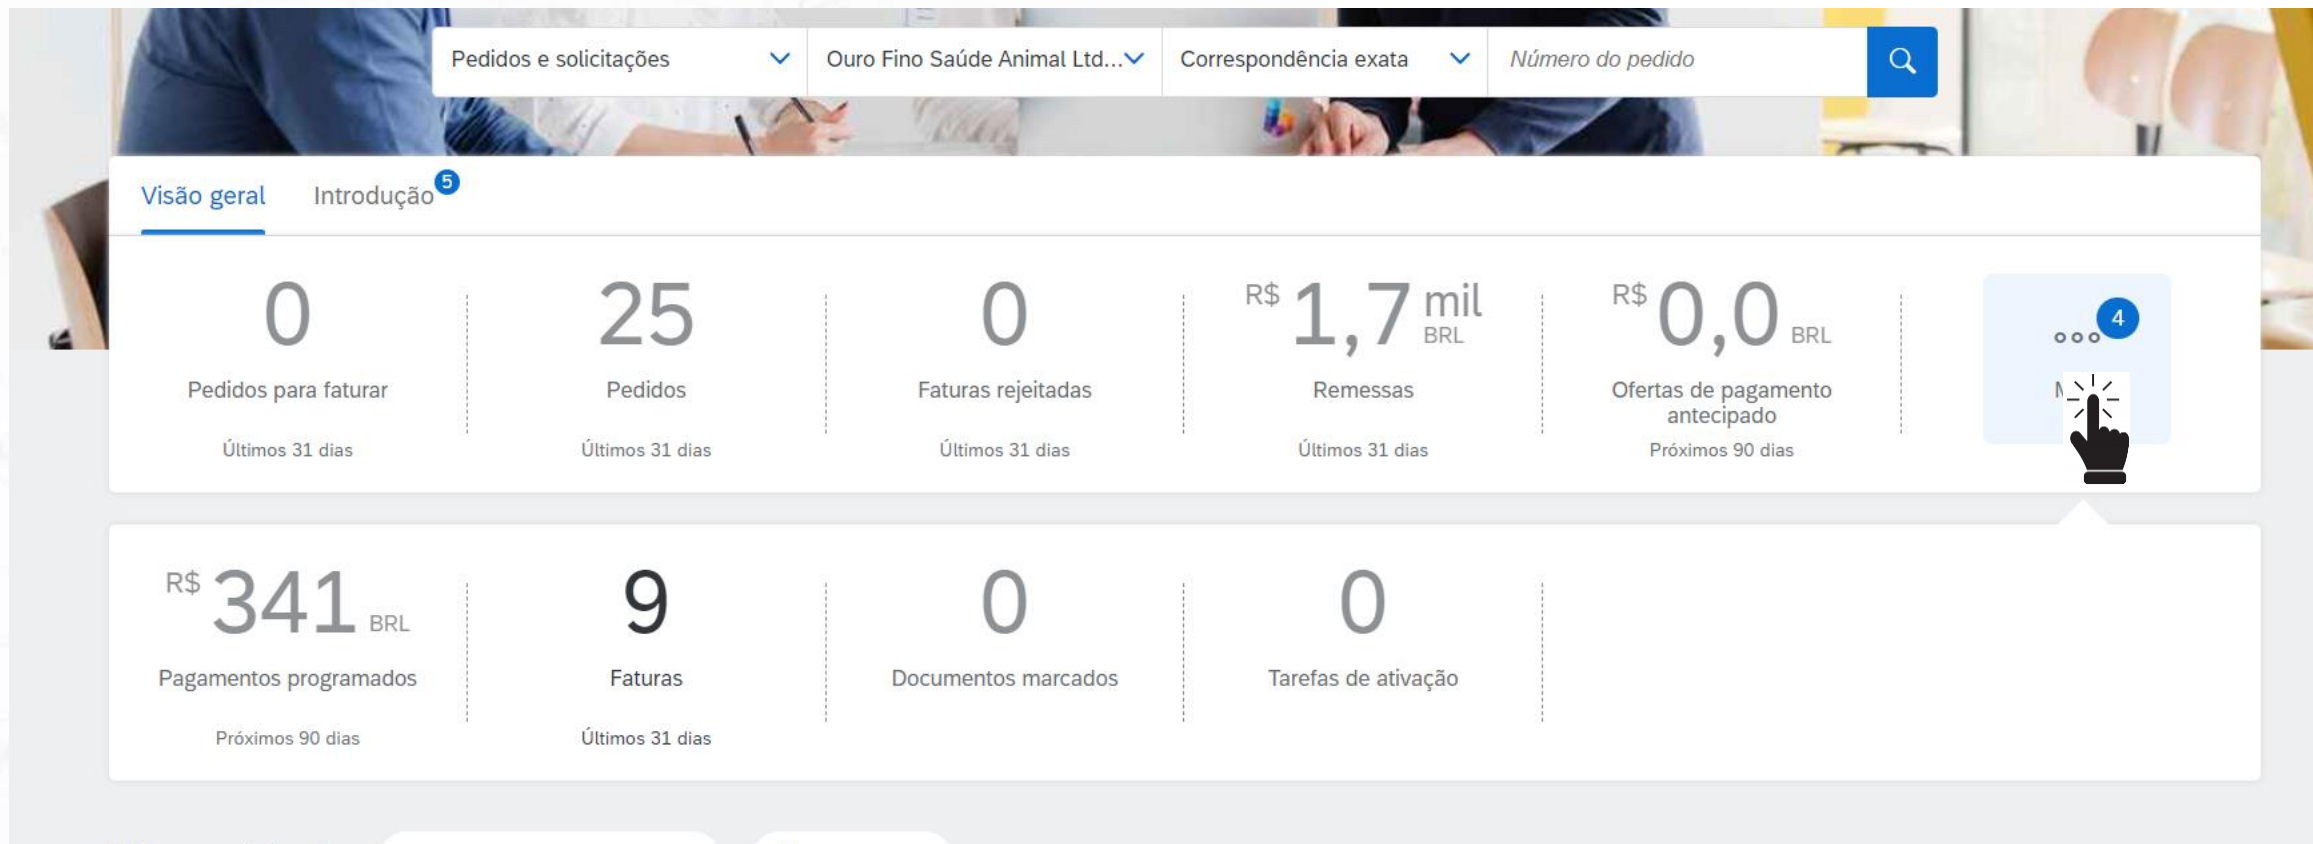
Pedidos e solicitações

Ouro Fino Saúde Animal Ltd...

Correspondência exata

Número do pedido

Visão geral

Introdução 5

0
Pedidos para faturar
Últimos 31 dias

25
Pedidos
Últimos 31 dias

0
Faturas rejeitadas
Últimos 31 dias

R$ 1,7 mil BRL
Remessas
Últimos 31 dias

R$ 0,0 BRL
Ofertas de pagamento antecipado
Próximos 90 dias

4
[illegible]

R$ 341 BRL
Pagamentos programados
Próximos 90 dias

9
Faturas
Últimos 31 dias

0
Documentos marcados

0
Tarefas de ativação